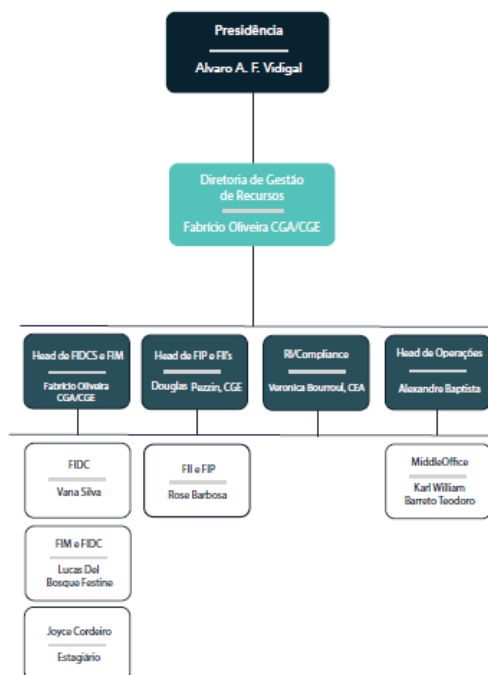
Presidência

Alvaro A. F. Vidigal

Diretoria de Gestão de Recursos

Fabrício Oliveira CGA/CGE

Head de FIDCS e FIM

Fabrício Oliveira CGA/CGE

Head de FIP e FII's

Douglas Pozzin, CGE

RI/Compliance

Veronica Bourroul, CEA

Head de Operações

Alexandre Baptista

FIDC

Vana Silva

FIM e FIDC

Lucas Del Bosque Festine

Joyce Cordeiro

Estagiário

FII e FIP

Rose Barbosa

MiddleOffice

Karl William Barreto Teodoro